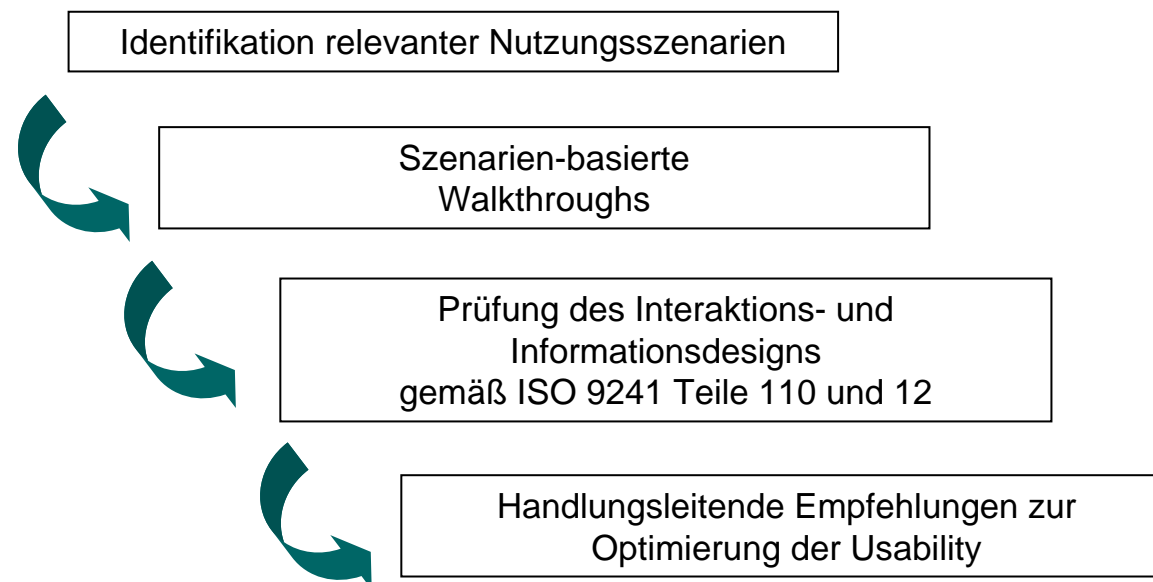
Identifikation relevanter Nutzungsszenarien

Szenarien-basierte Walkthroughs

Prüfung des Interaktions- und Informationsdesigns gemäß ISO 9241 Teile 110 und 12

Handlungsleitende Empfehlungen zur Optimierung der Usability